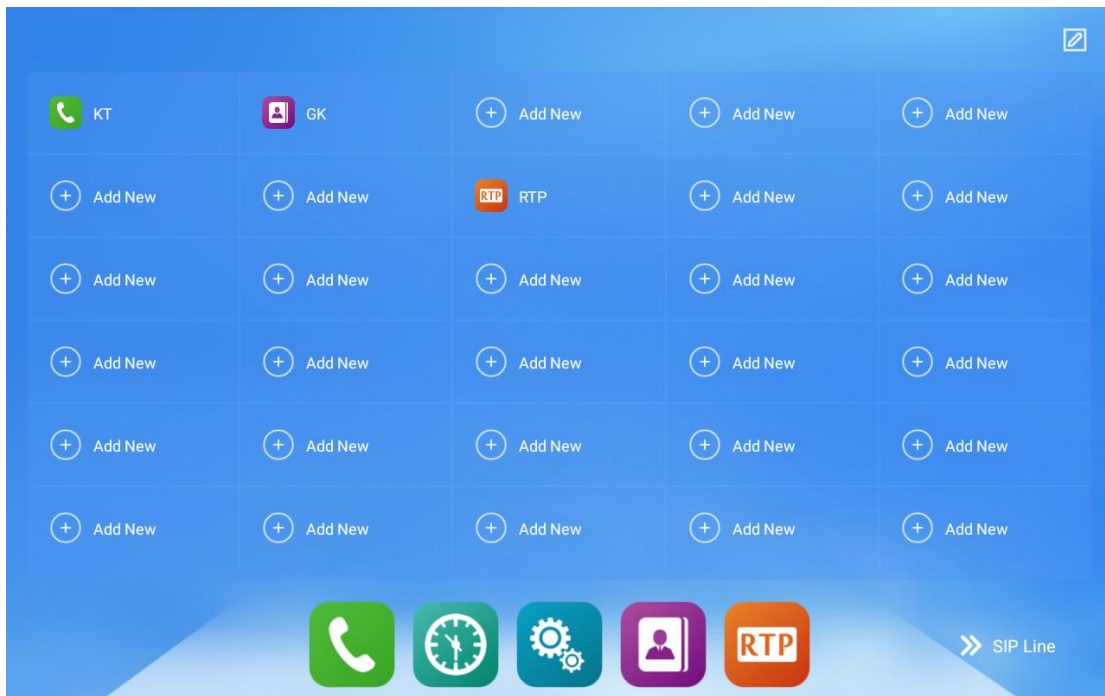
| | | | | |
|---|---|---|---|---|
| KT | GK | Add New | Add New | Add New |
| Add New | Add New | RTP RTP | Add New | Add New |
| Add New | Add New | Add New | Add New | Add New |
| Add New | Add New | Add New | Add New | Add New |
| Add New | Add New | Add New | Add New | Add New |
| Add New | Add New | Add New | Add New | Add New |

RTP

SIP Line